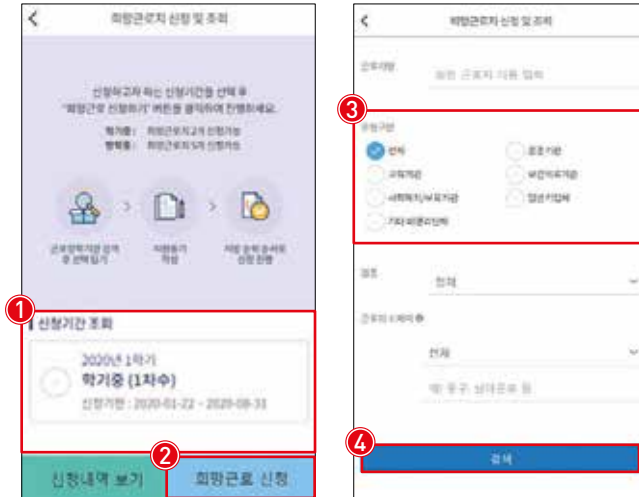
희망근로지 신청 및 조회

신청하고자 하는 신청기간을 선택 후 '희망근로 신청하기' 버튼을 클릭하여 진행하세요.

학기중 : 희망근로지 2개 신청가능
방학중 : 희망근로지 5개 신청가능

근로장학기관 검색 후 선택 입기
지원동기 작성
지원 순위 조회와 신청 진행

1

신청기간 조회

2020년 1학기
학기중 (1차수)
신청기간 : 2020-01-22 ~ 2020-08-31

신청내역 보기

2

희망근로 신청

<

희망근로지 신청 및 조회

근로기관

3

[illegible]

전체

공공기관

교육기관

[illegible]

사회복지/보육기관

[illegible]

기타 비영리단체

지역

전체

전체

4

검색